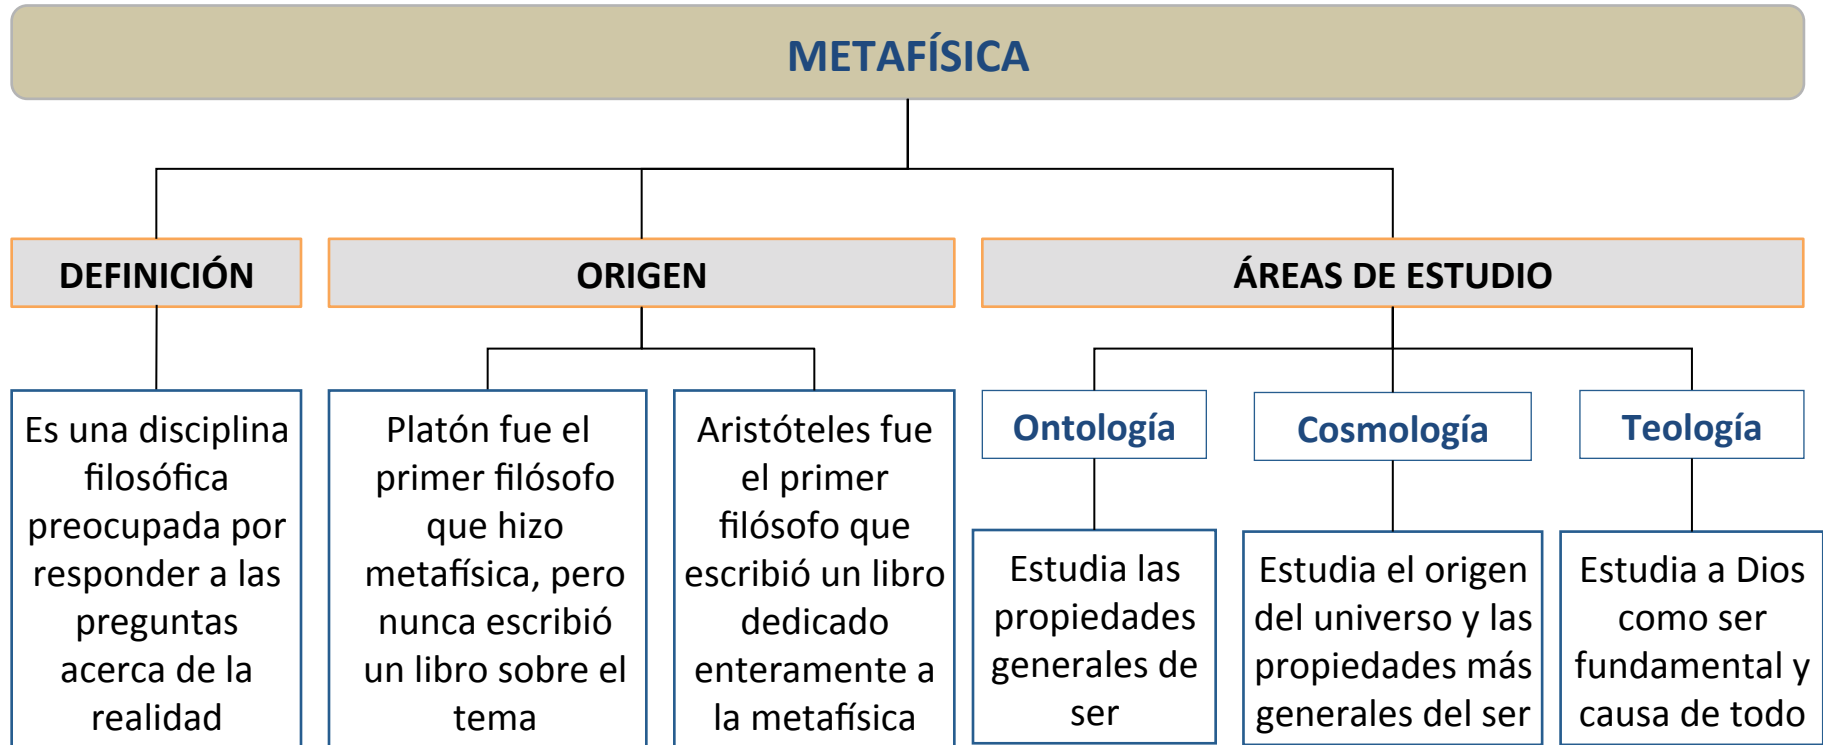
METAFÍSICA

DEFINICIÓN

ORIGEN

ÁREAS DE ESTUDIO

Es una disciplina filosófica preocupada por responder a las preguntas acerca de la realidad

Platón fue el primer filósofo que hizo metafísica, pero nunca escribió un libro sobre el tema

Aristóteles fue el primer filósofo que escribió un libro dedicado enteramente a la metafísica

Ontología

Estudia las propiedades generales de ser

Cosmología

Estudia el origen del universo y las propiedades más generales del ser

Teología

Estudia a Dios como ser fundamental y causa de todo